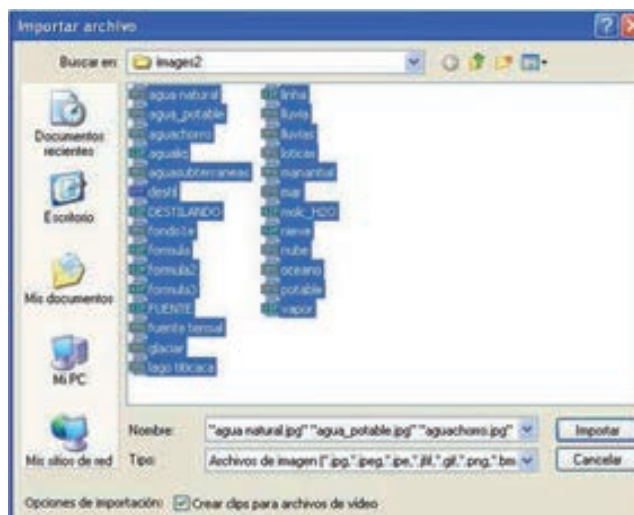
Importar archivo

Buscar en: images2

Documentos recientes

Escritorio

Mis documentos

Mi PC

Mis sitios de red

agua natural
agua_potable
aguachorro
aguaks
aguasubterraneas
desti
DESTILANDO
fondo1e
formula
formula2
formula3
FUENTE
fuente termal
glaciar
lago titicaca
linha
lluvia
lluvias
lotocas
manantial
mar
molc_H2O
nieve
nube
oceano
potable
vapor

Nombre: "agua natural.jpg" "agua_potable.jpg" "aguachorro.jpg"

Tipo: Archivos de imagen (*.jpg;*.jpeg;*.jpe;*.jfif;*.gif;*.png;*.bm

Importar

Cancelar

Opciones de importación: Crear clips para archivos de vídeo